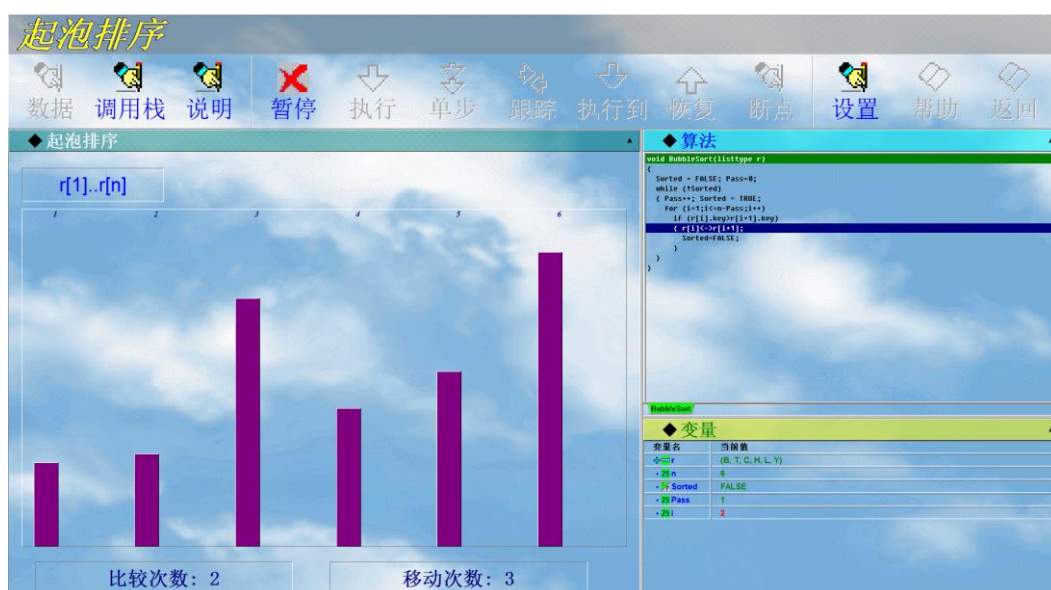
起泡排序

数据 调用栈 说明 暂停 执行 单步 跟踪 执行到 恢复 断点 设置 帮助 返回

◆ 起泡排序

r[1]..r[n]

1 2 3 4 5 6

比较次数：2 移动次数：3

◆ 算法

void BubbleSort(listtype r)
{
  Sorted = FALSE; Pass=0;
  while (!Sorted)
  { Pass++; Sorted = TRUE;
    for (i=1;i<=n-Pass;i++)
      if (r[i].key>r[i+1].key)
      { r[i]<->r[i+1];
        Sorted=FALSE;
      }
  }
}

BubbleSort

◆ 变量

| 变量名 | 当前值 |
|---|---|
| r | (B, T, C, H, L, Y) |
| n | 6 |
| Sorted | FALSE |
| Pass | 1 |
| i | 2 |